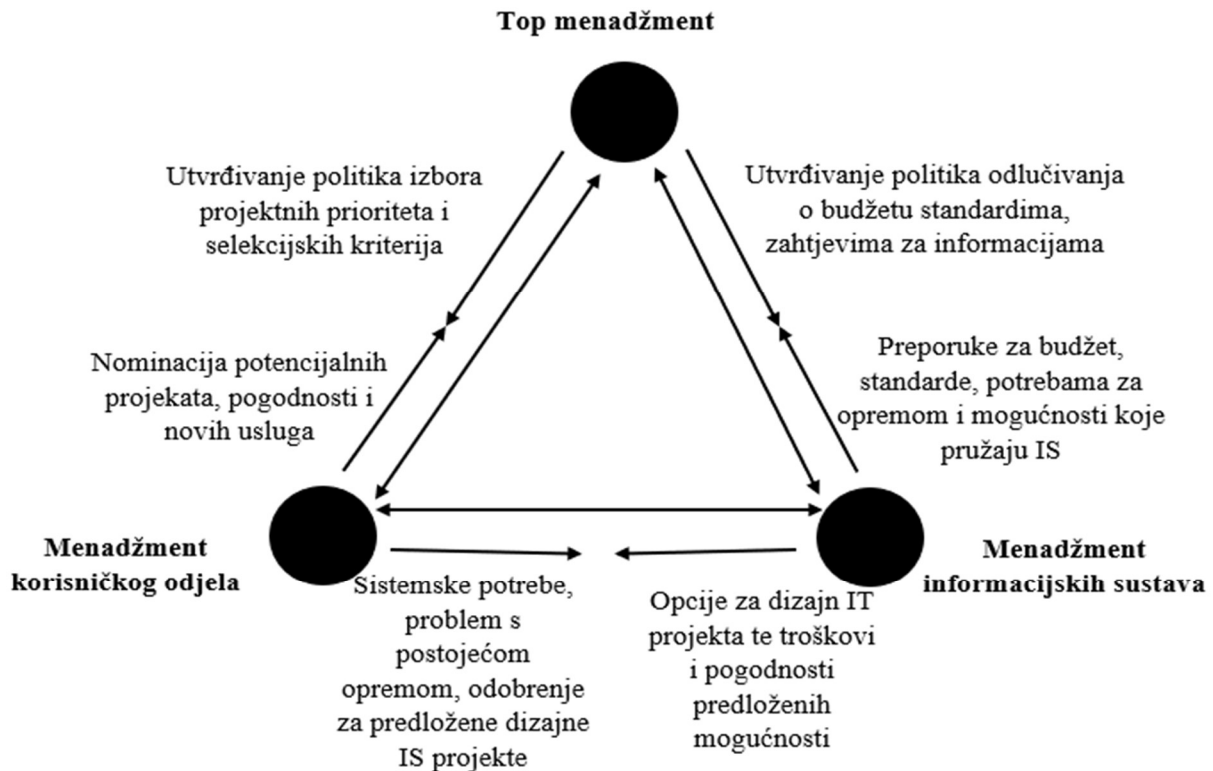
Top menadžment

Utvrđivanje politika izbora projektnih prioriteta i selekcijskih kriterija

Utvrđivanje politika odlučivanja o budžetu standardima, zahtjevima za informacijama

Nominacija potencijalnih projekata, pogodnosti i novih usluga

Preporuke za budžet, standarde, potrebama za opremom i mogućnosti koje pružaju IS

Menadžment korisničkog odjela

Menadžment informacijskih sustava

Sistemske potrebe, problem s postojećom opremom, odobrenje za predložene dizajne IS projekte

Opcije za dizajn IT projekta te troškovi i pogodnosti predloženih mogućnosti